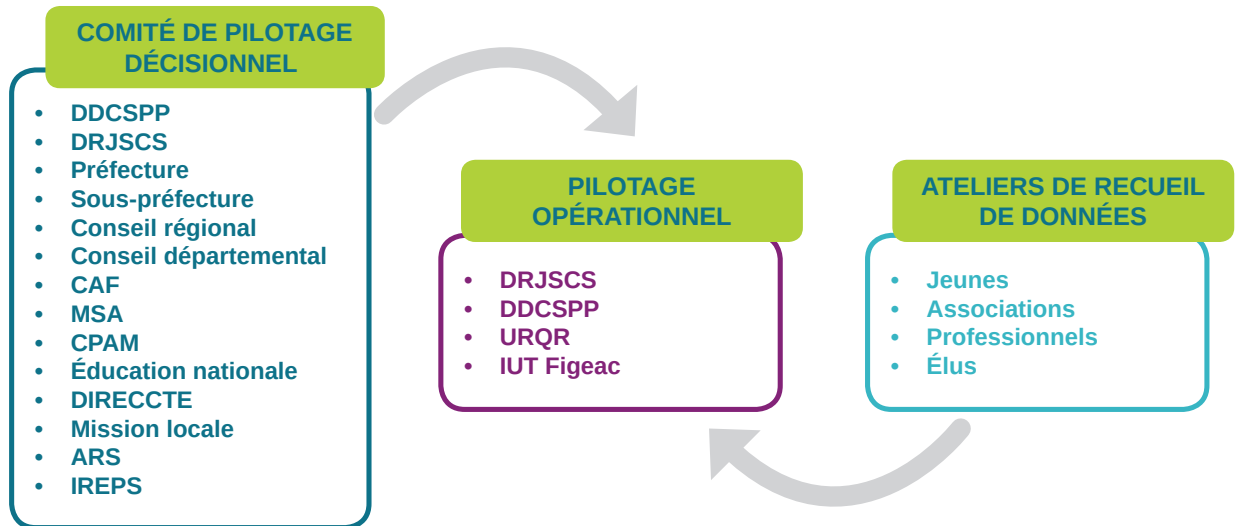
COMITÉ DE PILOTAGE DÉCISIONNEL

- DDCSPP
- DRJSCS
- Préfecture
- Sous-préfecture
- Conseil régional
- Conseil départemental
- CAF
- MSA
- CPAM
- Éducation nationale
- DIRECCTE
- Mission locale
- ARS
- IREPS

PILOTAGE OPÉRATIONNEL

- DRJSCS
- DDCSPP
- URQR
- IUT Figeac

ATELIERS DE RECUEIL DE DONNÉES

- Jeunes
- Associations
- Professionnels
- Élus